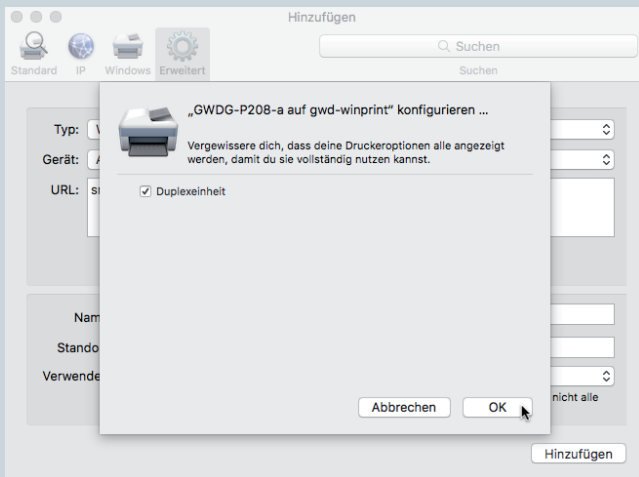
Hinzufügen

Standard IP Windows Erweitert

Suchen

Suchen

Typ: V

Gerät: A

URL: s

Nam

Stando

Verwende

„GWDG-P208-a auf gwd-winprint" konfigurieren ...

Vergewissere dich, dass deine Druckeroptionen alle angezeigt werden, damit du sie vollständig nutzen kannst.

☑ Duplexeinheit

Abbrechen

OK

nicht alle

Hinzufügen